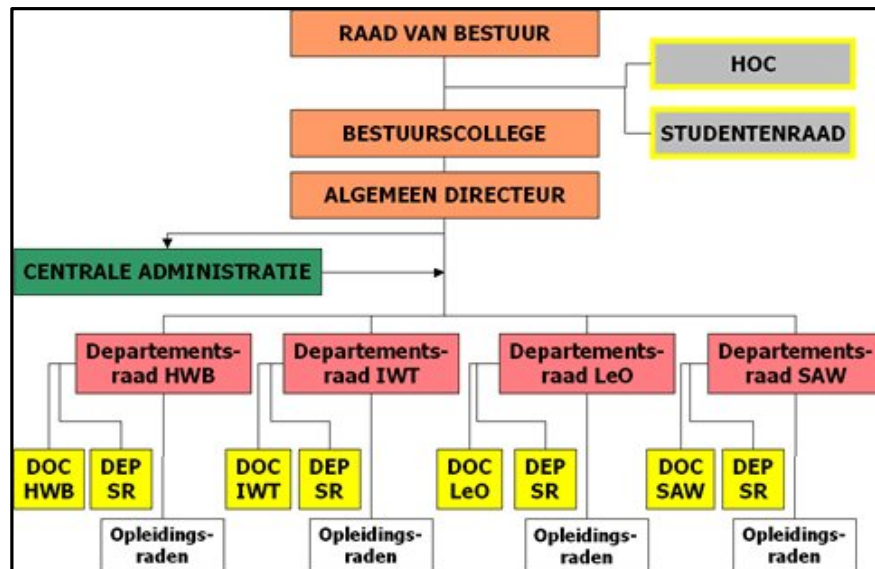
RAAD VAN BESTUUR

HOC

STUDENTENRAAD

BESTUURSCOLLEGE

ALGEMEEN DIRECTEUR

CENTRALE ADMINISTRATIE

Departementsraad HWB

Departementsraad IWT

Departementsraad LeO

Departementsraad SAW

DOC HWB

DEP SR

DOC IWT

DEP SR

DOC LeO

DEP SR

DOC SAW

DEP SR

Opleidingsraden

Opleidingsraden

Opleidingsraden

Opleidingsraden